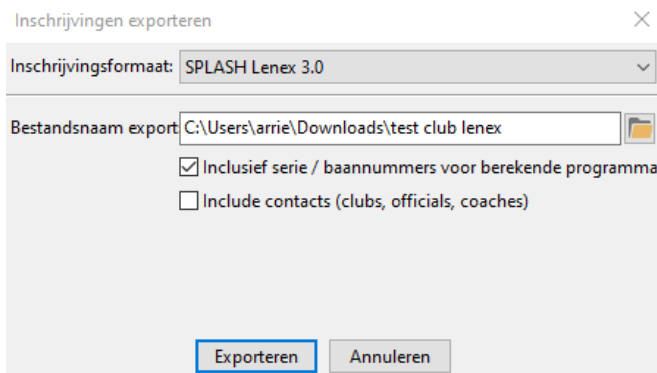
Inschrijvingen exporteren

Inschrijvingsformaat: SPLASH Lenex 3.0

Bestandsnaam export C:\Users\arrie\Downloads\test club lenex

☑ Inclusief serie / baannummers voor berekende programma

☐ Include contacts (clubs, officials, coaches)

Exporteren Annuleren